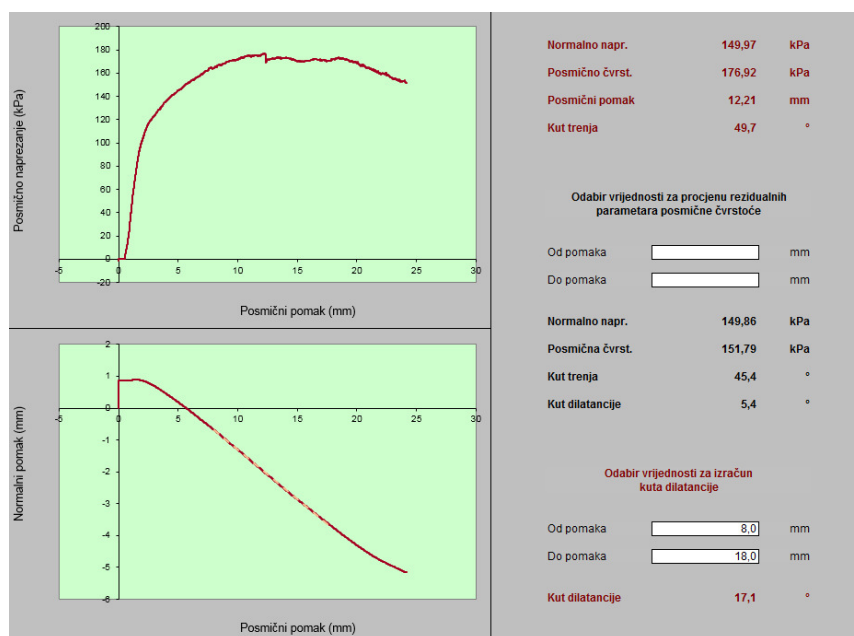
200
180
160
140
120
100
80
60
40
20
0
-20
-5
0
5
10
15
20
25
30

Posmično naprezanje (kPa)

Posmični pomak (mm)

2
1
0
-1
-2
-3
-4
-5
-6
-5
0
5
10
15
20
25
30

Normalni pomak (mm)

Posmični pomak (mm)

Normalno napr. 149,97 kPa
Posmično čvrst. 176,92 kPa
Posmični pomak 12,21 mm
Kut trenja 49,7 °

Odabir vrijednosti za procjenu rezidualnih parametara posmične čvrstoće

Od pomaka mm
Do pomaka mm

Normalno napr. 149,86 kPa
Posmična čvrst. 151,79 kPa
Kut trenja 45,4 °
Kut dilatancije 5,4 °

Odabir vrijednosti za izračun kuta dilatancije

Od pomaka 8,0 mm
Do pomaka 18,0 mm

Kut dilatancije 17,1 °